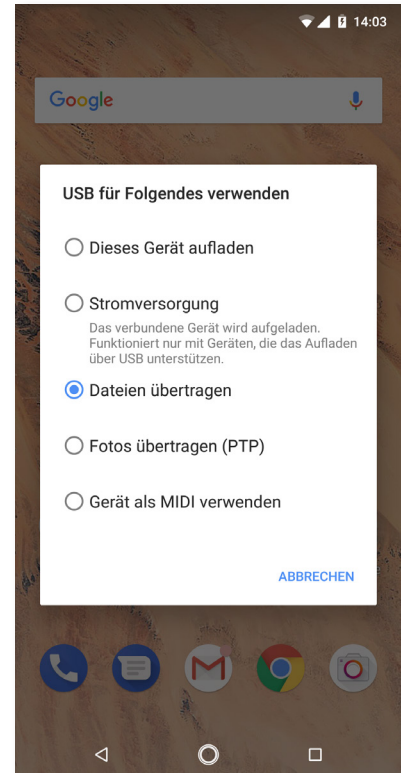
14:03

Google

USB für Folgendes verwenden

Dieses Gerät aufladen

Stromversorgung
Das verbundene Gerät wird aufgeladen. Funktioniert nur mit Geräten, die das Aufladen über USB unterstützen.

Dateien übertragen

Fotos übertragen (PTP)

Gerät als MIDI verwenden

ABBRECHEN